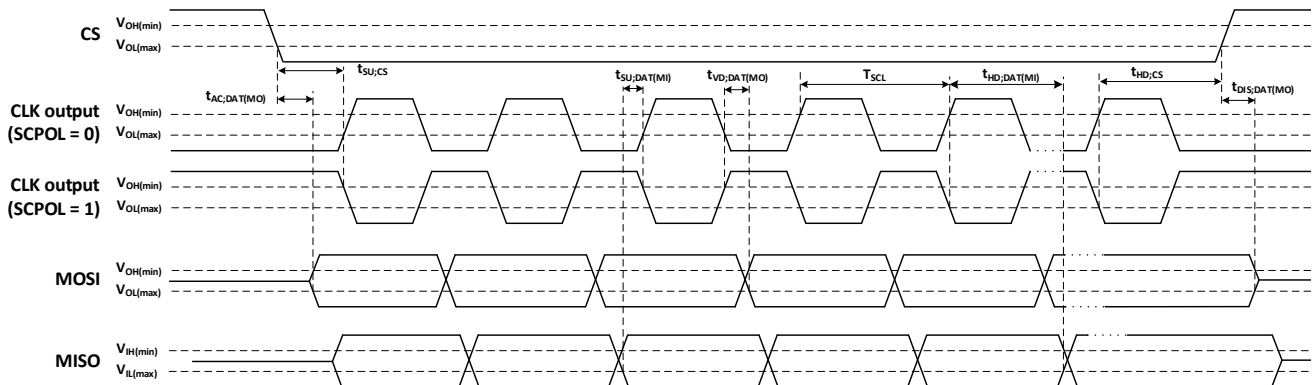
CS $V_{OH(min)}$ $V_{OL(max)}$

$t_{SU;CS}$

$t_{AC;DAT(MO)}$

$t_{SU;DAT(MI)}$ $t_{VD;DAT(MO)}$ $T_{SCL}$ $t_{HD;DAT(MI)}$ $t_{HD;CS}$

$t_{DIS;DAT(MO)}$

CLK output (SCPOL = 0) $V_{OH(min)}$ $V_{OL(max)}$

CLK output (SCPOL = 1) $V_{OH(min)}$ $V_{OL(max)}$

MOSI $V_{OH(min)}$ $V_{OL(max)}$

MISO $V_{IH(min)}$ $V_{IL(max)}$